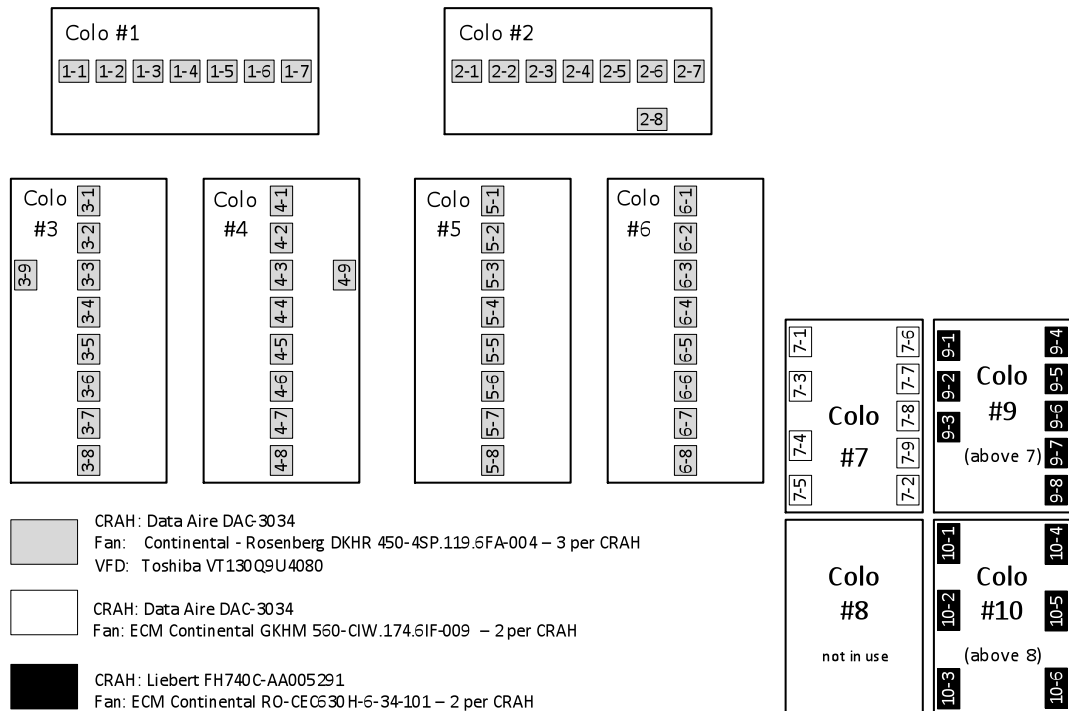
Colo #1
1-1 1-2 1-3 1-4 1-5 1-6 1-7

Colo #2
2-1 2-2 2-3 2-4 2-5 2-6 2-7
2-8

Colo #3
3-1 3-2 3-3 3-4 3-5 3-6 3-7 3-8
3-9

Colo #4
4-1 4-2 4-3 4-4 4-5 4-6 4-7 4-8
4-9

Colo #5
5-1 5-2 5-3 5-4 5-5 5-6 5-7 5-8

Colo #6
6-1 6-2 6-3 6-4 6-5 6-6 6-7 6-8

7-1 7-3 7-4 7-5
Colo #7
7-6 7-7 7-8 7-9 7-2

9-1 9-2 9-3
Colo #9
(above 7)
9-4 9-5 9-6 9-7 9-8

Colo #8
not in use

10-1 10-2 10-3
Colo #10
(above 8)
10-4 10-5 10-6

CRAH: Data Aire DAC-3034
Fan: Continental - Rosenberg DKHR 450-4SP.119.6FA-004 – 3 per CRAH
VFD: Toshiba VT130Q9U4080

CRAH: Data Aire DAC-3034
Fan: ECM Continental GKHM 560-CIW.174.6IF-009 – 2 per CRAH

CRAH: Liebert FH740C-AA005291
Fan: ECM Continental RO-CEC630 H-6-34-101 – 2 per CRAH